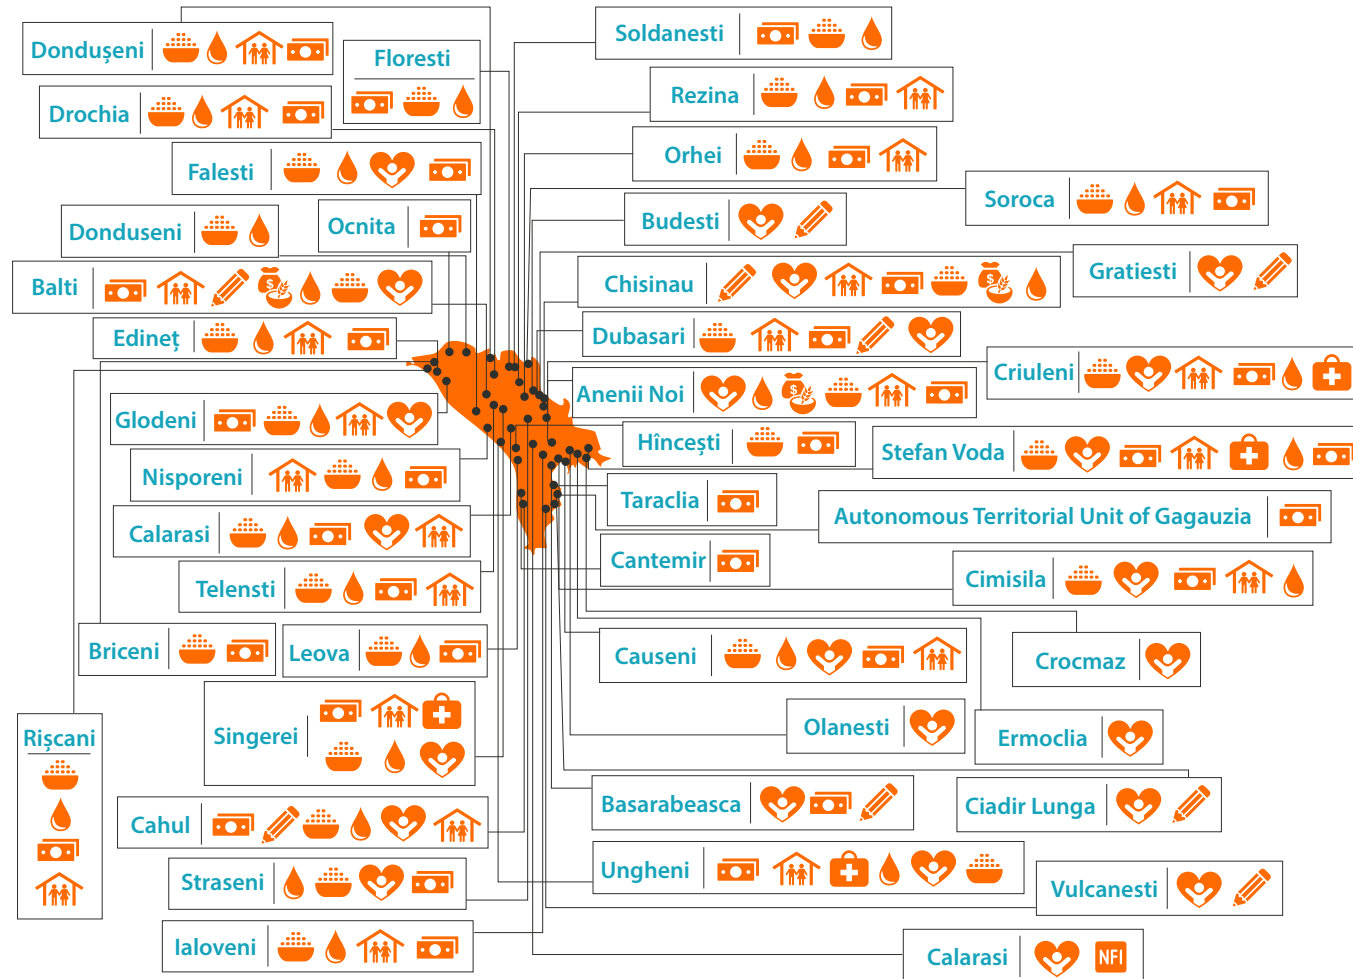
Donduşeni

Floresti

Drochia

Falesti

Donduseni

Ocnita

Balti

Edineţ

Glodeni

Nisporeni

Calarasi

Telensti

Briceni

Leova

Singerei

Rişcani

Cahul

Straseni

Ialoveni

Soldanesti

Rezina

Orhei

Soroca

Budesti

Gratiesti

Chisinau

Dubasari

Criuleni

Anenii Noi

Hînceşti

Stefan Voda

Taraclia

Autonomous Territorial Unit of Gagauzia

Cantemir

Cimisila

Causeni

Crocmaz

Olanesti

Ermoclia

Basarabeasca

Ciadir Lunga

Ungheni

Vulcanesti

Calarasi

NFI